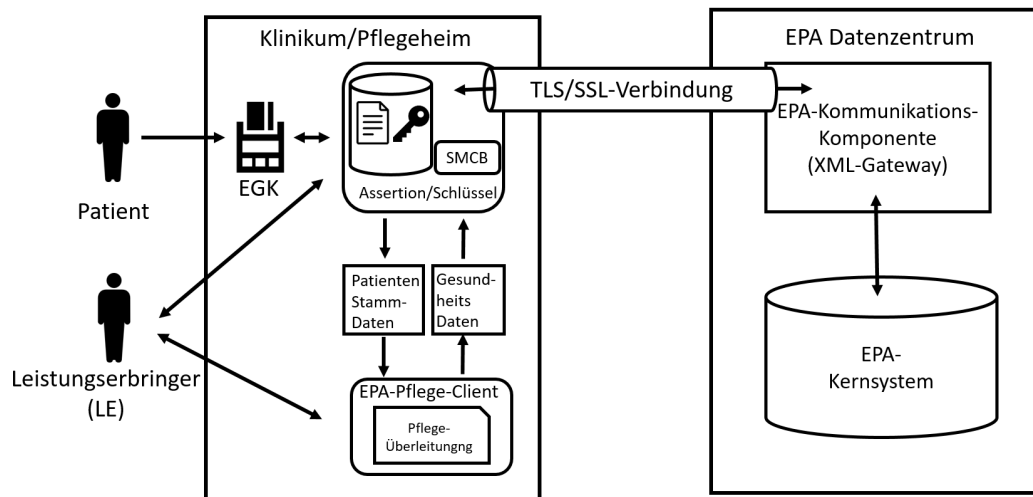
Klinikum/Pflegeheim

EPA Datenzentrum

TLS/SSL-Verbindung

Patient

EGK

SMCB

Assertion/Schlüssel

EPA-Kommunikations-Komponente (XML-Gateway)

Patienten Stamm-Daten

Gesundheits Daten

Leistungserbringer (LE)

EPA-Pflege-Client

Pflege-Überleitungng

EPA-Kernsystem